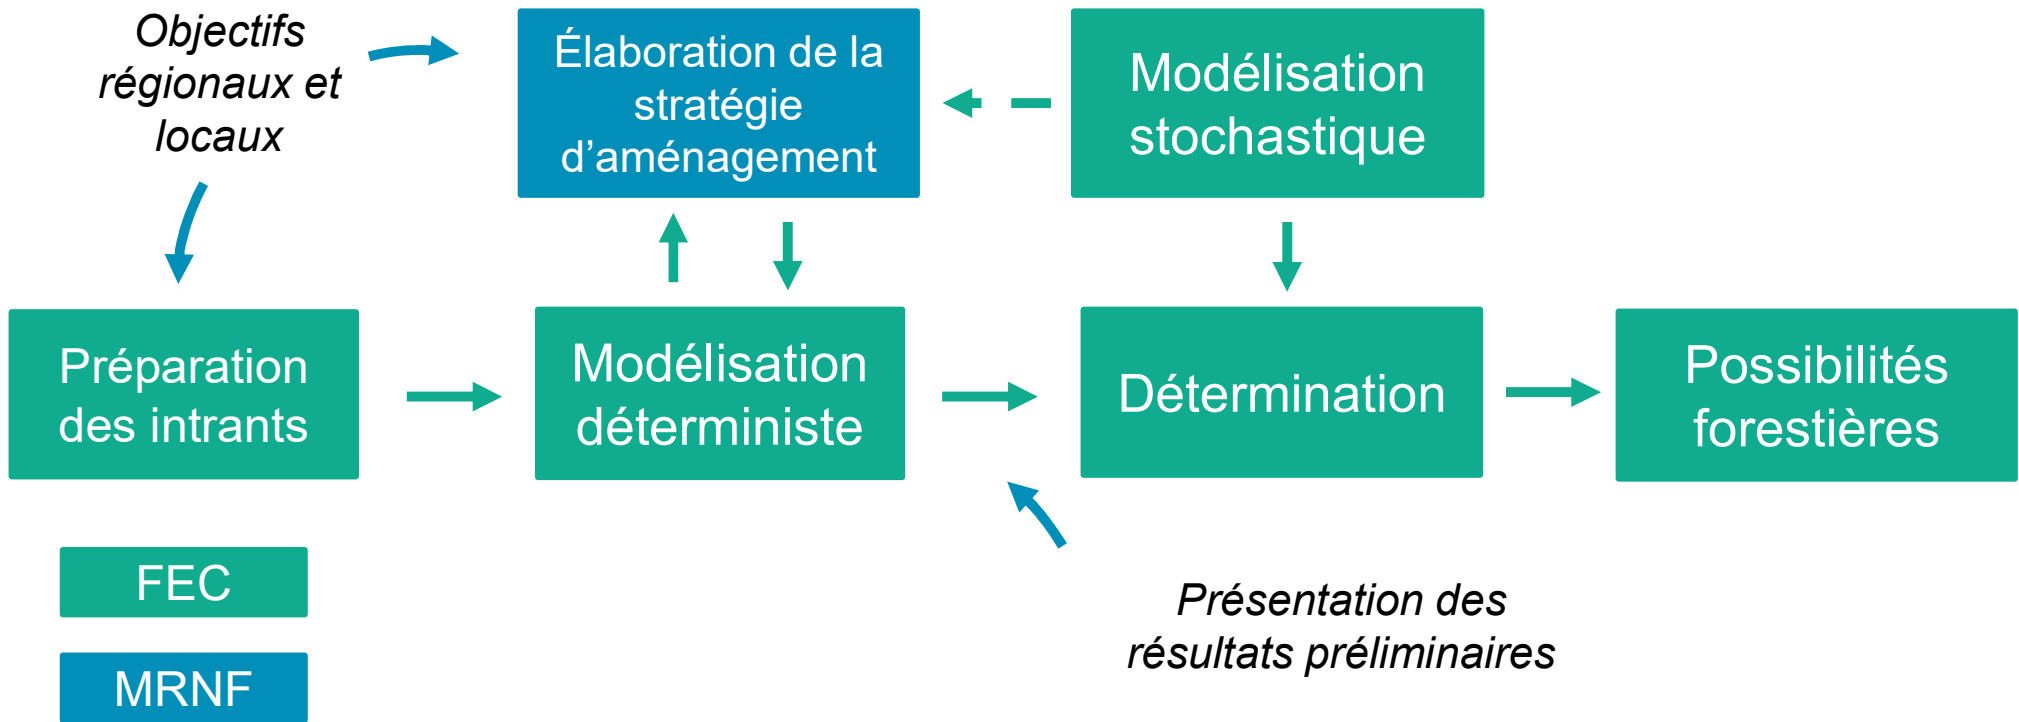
Objectifs régionaux et locaux

Élaboration de la stratégie d’aménagement

Modélisation stochastique

Préparation des intrants

Modélisation déterministe

Détermination

Possibilités forestières

FEC

MRNF

Présentation des résultats préliminaires